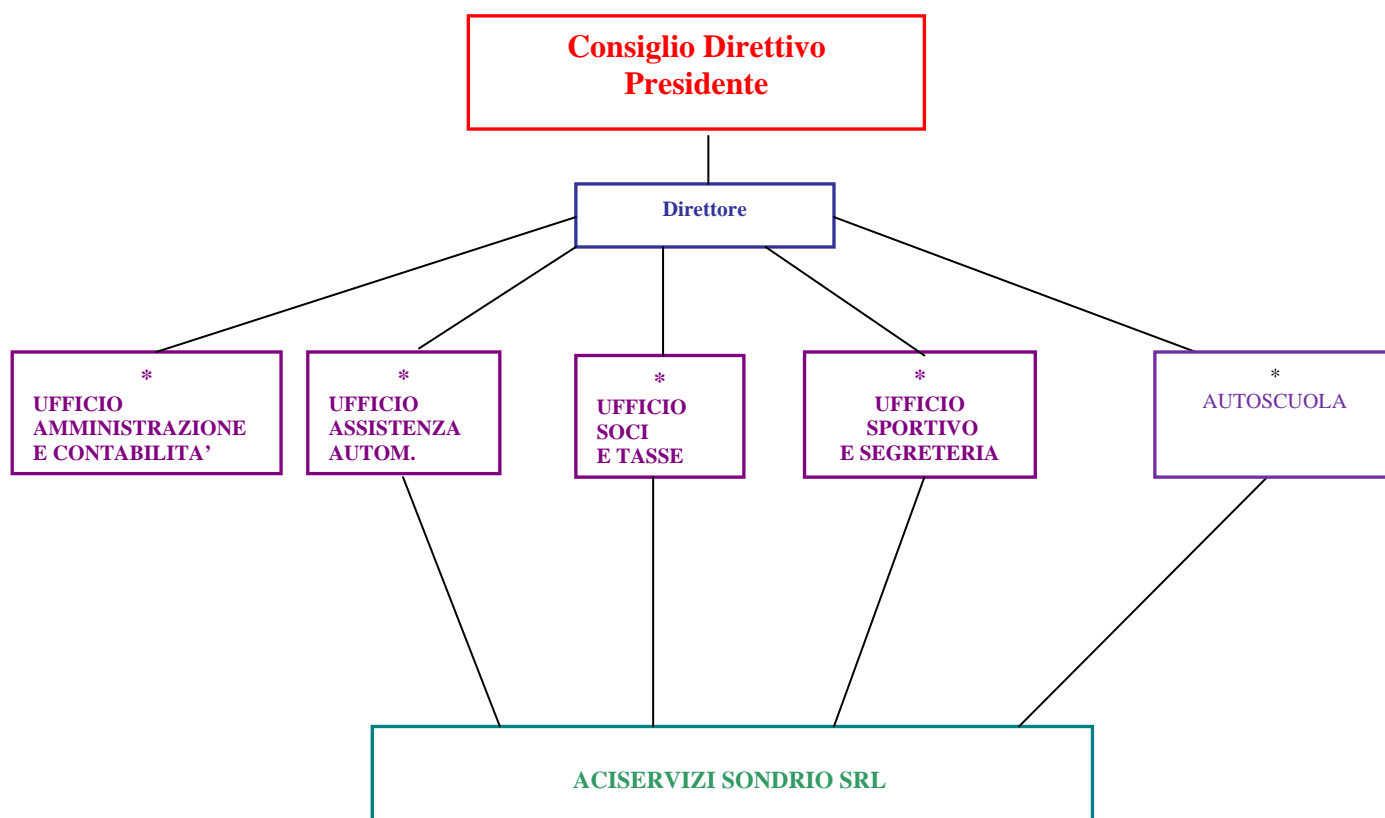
Consiglio Direttivo
Presidente

Direttore

*
UFFICIO
AMMINISTRAZIONE
E CONTABILITA'

*
UFFICIO
ASSISTENZA
AUTOM.

*
UFFICIO
SOCI
E TASSE

*
UFFICIO
SPORTIVO
E SEGRETERIA

*
AUTOSCUOLA

ACISERVIZI SONDRIO SRL